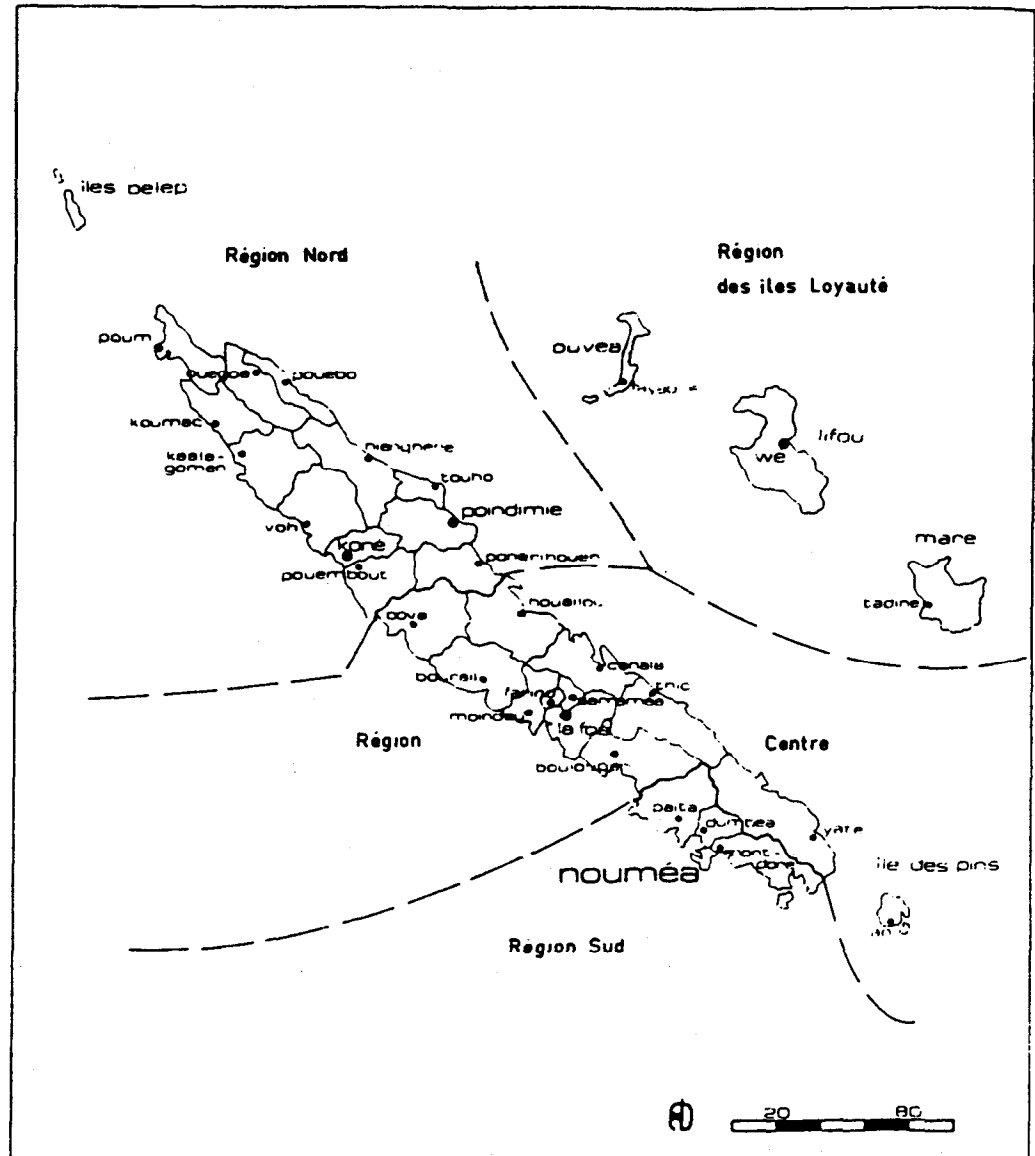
iles belep

Région Nord

Région
des iles Loyauté

poum
ouegoa
pouebo
koumac
hienghene
kaala-gomen
touho
poindimie
voh
koné
pouembout
ponerihouen
ouvea
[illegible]
lifou
we
mare
tadine
houailou
bova
canala
bourail
farino
sarraméa
thio
moindou
la foa
boulouparis

Région

Centre

paita
dumbea
yate
mont-dore
nouméa
ile des pins
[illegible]

Région Sud

20
80